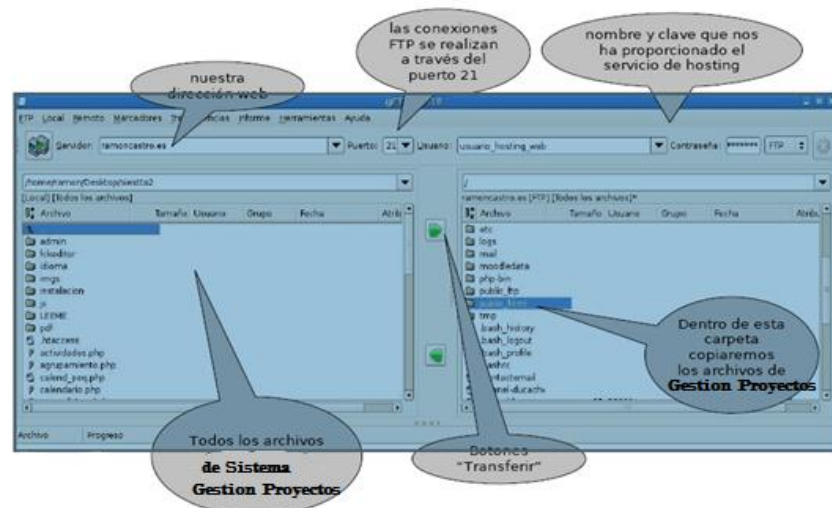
las conexiones FTP se realizan a través del puerto 21

nombre y clave que nos ha proporcionado el servicio de hosting

nuestra dirección web

gFTP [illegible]

FTP Local Remoto Marcadores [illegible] Preferencias Informe Herramientas Ayuda

Servidor: ramoncastro.es Puerto: 21 Usuario: usuario_hosting_web Contraseña: ******* FTP

/home/ramon/Desktop/siesta2
[Local] [Todos los archivos]

| Archivo | Tamaño | Usuario | Grupo | Fecha | Atrib |
|---|---|---|---|---|---|

..
admin
fckeditor
idioma
imgs
instalacion
js
LEEME
pdf
.htaccess
actividades.php
agrupamiento.php
calend_pop.php
calendario.php

/
ramoncastro.es [FTP] [Todos los archivos]*

| Archivo | Tamaño | Usuario | Grupo | Fecha | Atrib |
|---|---|---|---|---|---|

etc
logs
mail
moodledata
php-bin
public_ftp
public_html
tmp
.bash_history
.bash_logout
.bash_profile
.bashrc
.contactemail
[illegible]

Dentro de esta carpeta copiaremos los archivos de Gestion Proyectos

Archivo Progreso

Todos los archivos de Sistema Gestion Proyectos

Botones "Transferir"